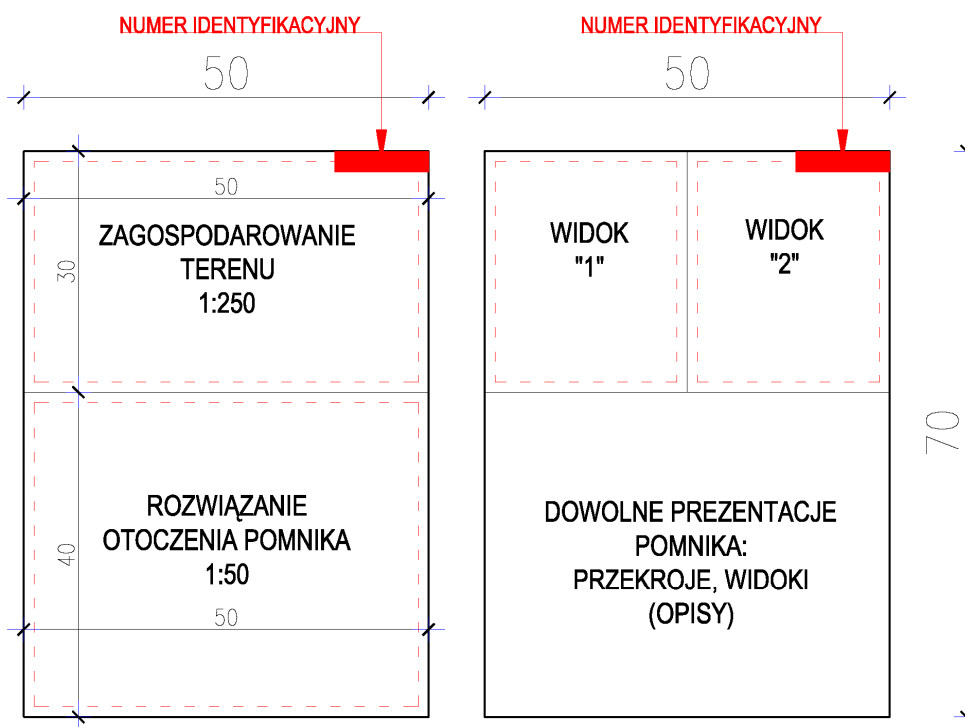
NUMER IDENTYFIKACYJNY

50

50

30

ZAGOSPODAROWANIE TERENU 1:250

40

ROZWIĄZANIE OTOCZENIA POMNIKA 1:50

50

NUMER IDENTYFIKACYJNY

50

WIDOK "1"

WIDOK "2"

70

DOWOLNE PREZENTACJE POMNIKA: PRZEKROJE, WIDOKI (OPISY)